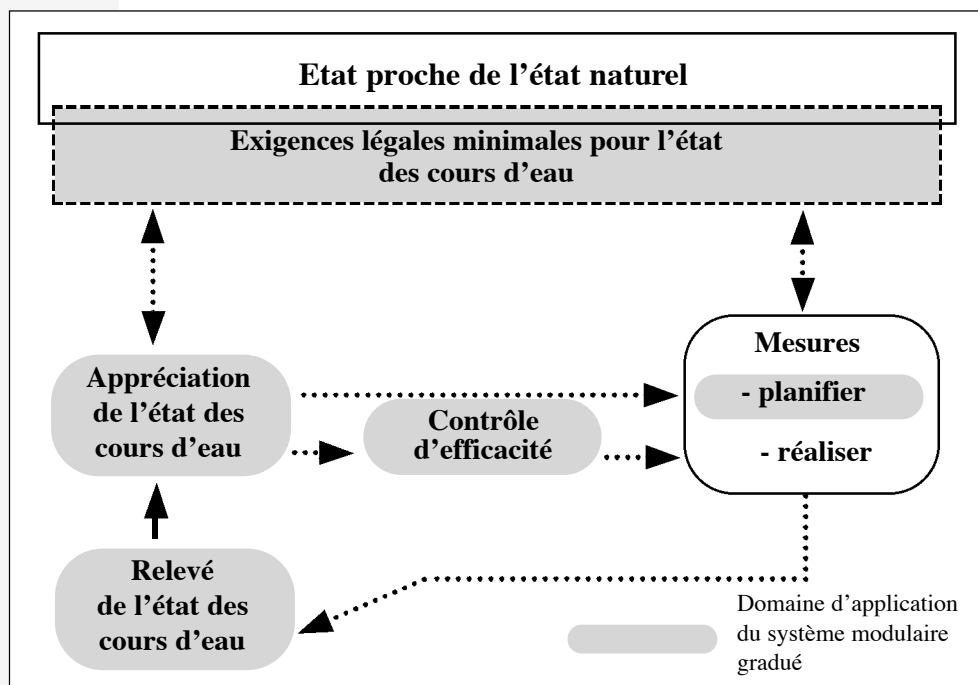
Etat proche de l’état naturel

Exigences légales minimales pour l’état des cours d’eau

Mesures
- planifier
- réaliser

Appréciation de l’état des cours d’eau

Contrôle d’efficacité

Relevé de l’état des cours d’eau

Domaine d’application du système modulaire gradué